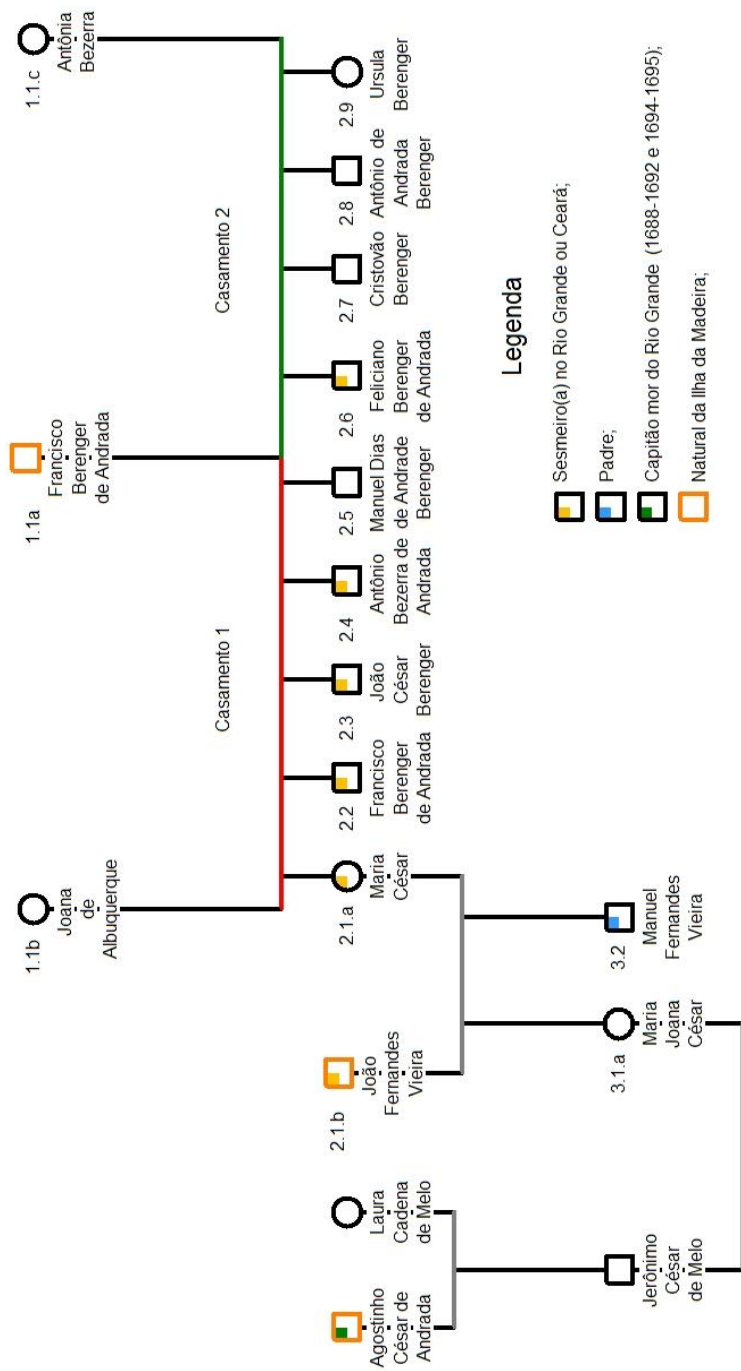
1.1.c
Antônia Bezerra

1.1a
Francisco Berenger de Andrada

1.1b
Joana de Albuquerque

Casamento 2

Casamento 1

2.9
Ursula Berenger

2.8
Antônio de Andrada Berenger

2.7
Cristovão Berenger

2.6
Feliciano Berenger de Andrada

2.5
Manuel Dias de Andrade Berenger

2.4
Antônio Bezerra de Andrada

2.3
João César Berenger

2.2
Francisco Berenger de Andrada

2.1.a
Maria César

2.1.b
João Fernandes Vieira

3.2
Manuel Fernandes Vieira

3.1.a
Maria Joana César

Laura Cadena de Melo

Agostinho César de Andrada

Jerônimo César de Melo

Legenda

Sesmeiro(a) no Rio Grande ou Ceará;

Padre;

Capitão mor do Rio Grande (1688-1692 e 1694-1695);

Natural da Ilha da Madeira;